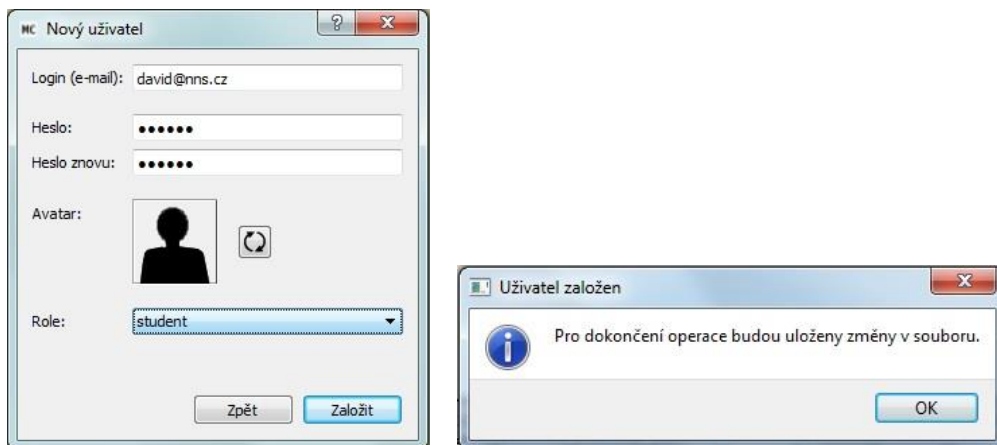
MC Nový uživatel

?

X

Login (e-mail): david@nns.cz

Heslo: ••••••

Heslo znovu: ••••••

Avatar:

Role: student

Zpět

Založit

Uživatel založen

X

Pro dokončení operace budou uloženy změny v souboru.

OK